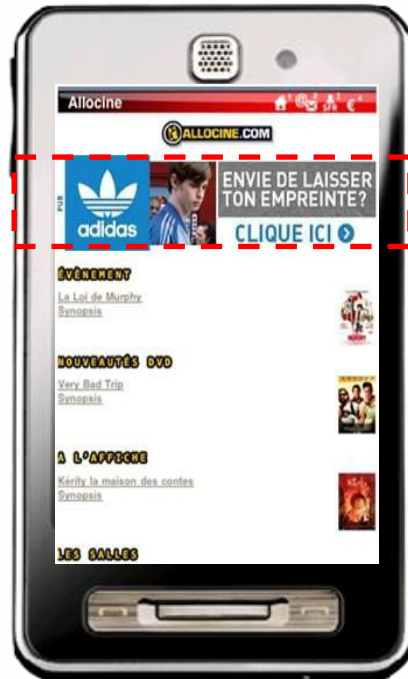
Allocine

ALLOCINE.COM

PUB

adidas

ENVIE DE LAISSER TON EMPREINTE?

CLIQUE ICI

ÉVÉNEMENT

La Loi de Murphy

Synopsis

NOUVEAUTÉS DVD

Very Bad Trip

Synopsis

A L'AFFICHE

Kérity la maison des contes

Synopsis

LES SALLES